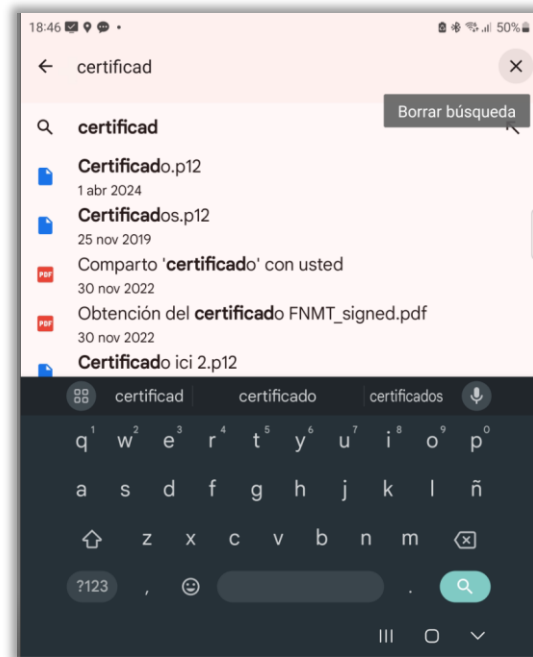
18:46 50%

← certificad ×

Borrar búsqueda

certificad

Certificado.p12
1 abr 2024

Certificados.p12
25 nov 2019

PDF Comparto 'certificado' con usted
30 nov 2022

PDF Obtención del certificado FNMT_signed.pdf
30 nov 2022

Certificado ici 2.p12

certificad | certificado | certificados

q w e r t y u i o p
1 2 3 4 5 6 7 8 9 0

a s d f g h j k l ñ

z x c v b n m

?123 , .